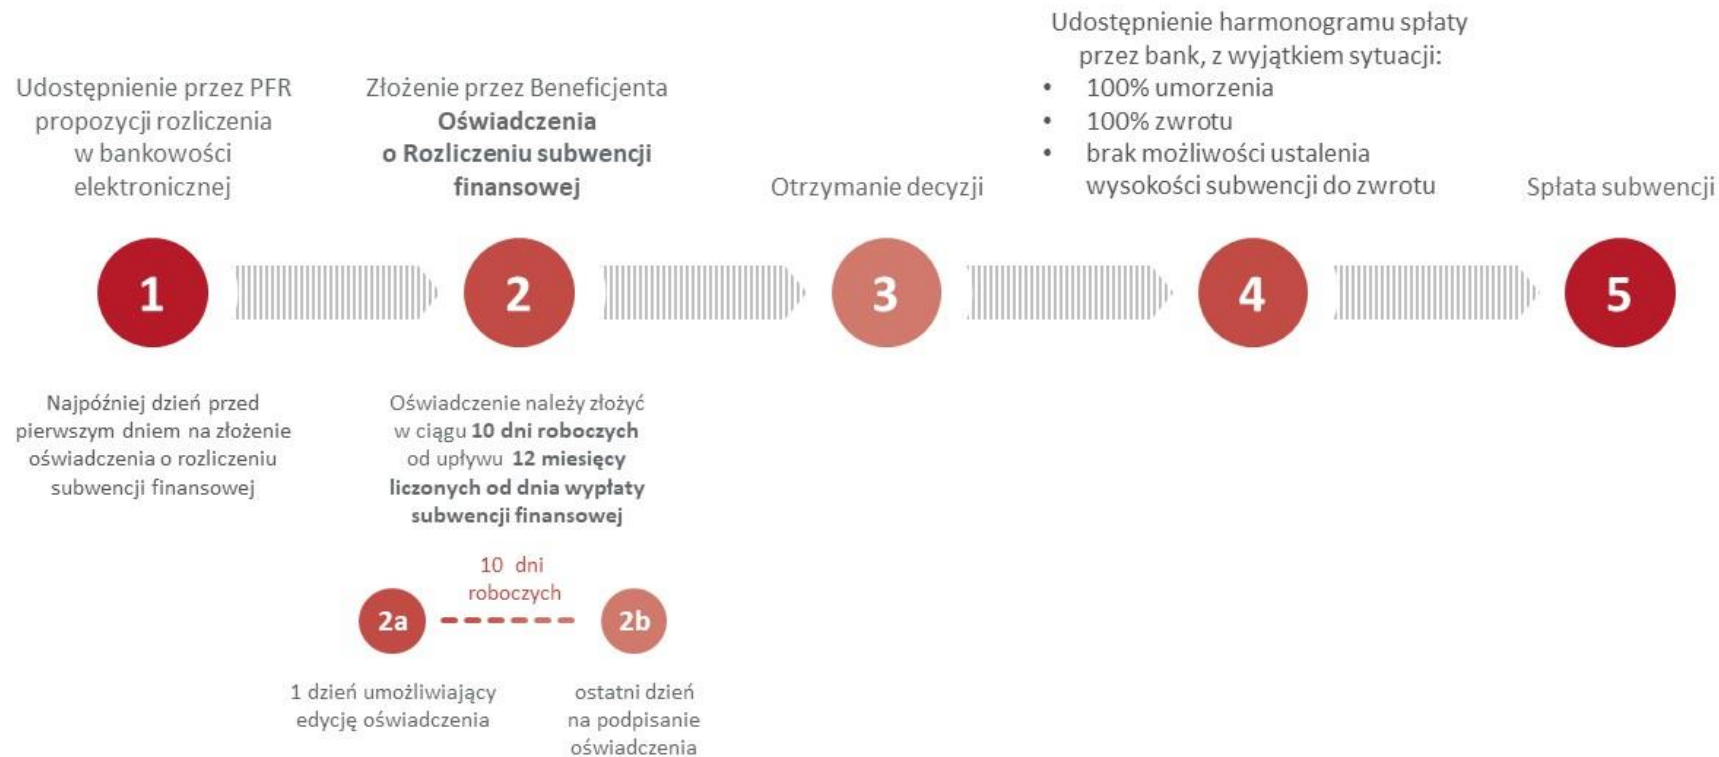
Udostępnienie przez PFR propozycji rozliczenia w bankowości elektronicznej

Złożenie przez Beneficjenta **Oświadczenia o Rozliczeniu subwencji finansowej**

Otrzymanie decyzji

Udostępnienie harmonogramu spłaty przez bank, z wyjątkiem sytuacji:
- 100% umorzenia
- 100% zwrotu
- brak możliwości ustalenia wysokości subwencji do zwrotu

Spłata subwencji

1

2

3

4

5

Najpóźniej dzień przed pierwszym dniem na złożenie oświadczenia o rozliczeniu subwencji finansowej

Oświadczenie należy złożyć w ciągu **10 dni roboczych** od upływu **12 miesięcy liczonych od dnia wypłaty subwencji finansowej**

10 dni roboczych

2a

2b

1 dzień umożliwiający edycję oświadczenia

ostatni dzień na podpisanie oświadczenia